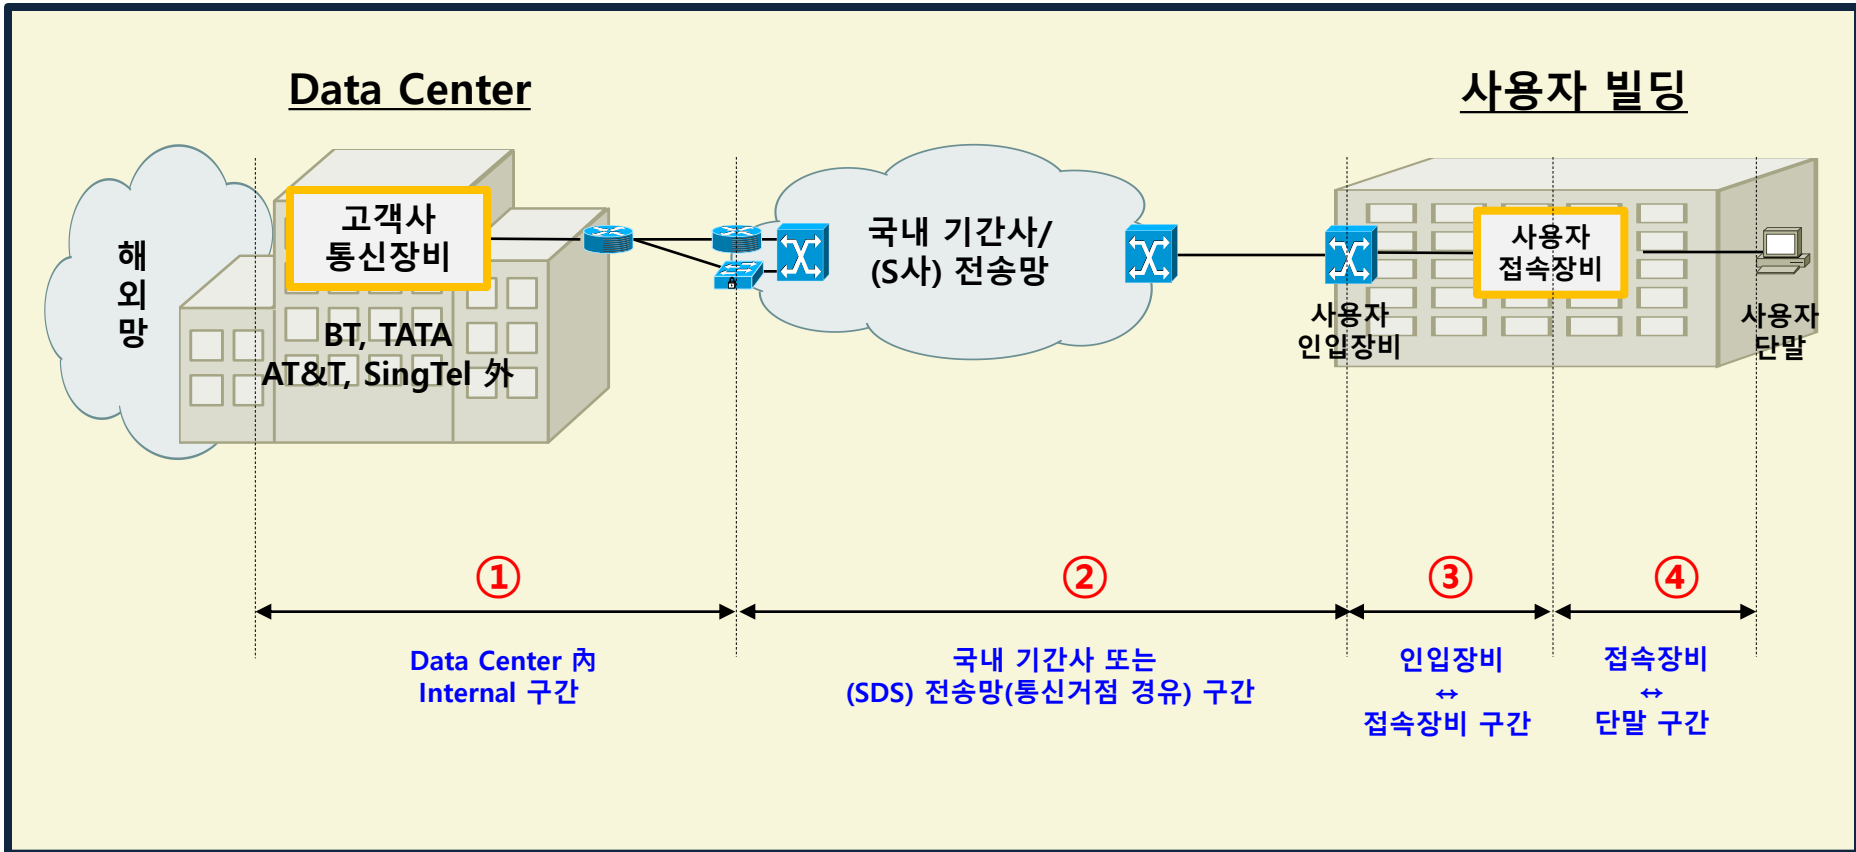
Data Center

사용자 빌딩

해
외
망

고객사
통신장비

BT, TATA
AT&T, SingTel 外

국내 기간사/
(S사) 전송망

사용자
접속장비

사용자
인입장비

사용자
단말

①

②

③

④

Data Center 內
Internal 구간

국내 기간사 또는
(SDS) 전송망(통신거점 경유) 구간

인입장비
↔
접속장비 구간

접속장비
↔
단말 구간